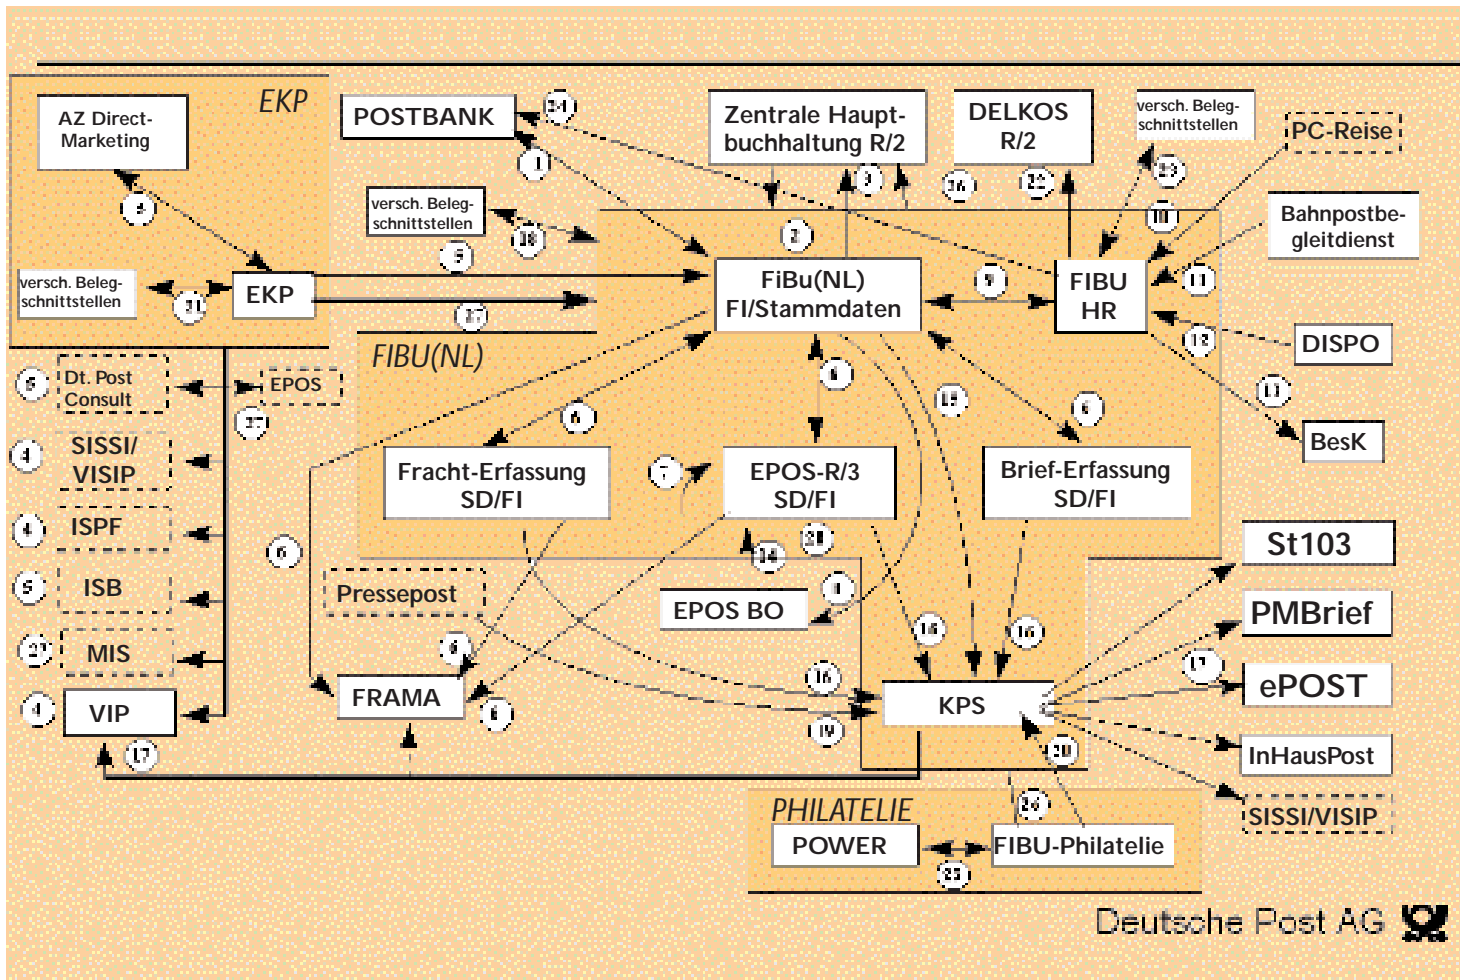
EKP

AZ Direct-Marketing

2

versch. Beleg-schnittstellen

EKP

21

POSTBANK

24

1

versch. Beleg-schnittstellen

18

3

27

Zentrale Hauptbuchhaltung R/2

3

DELKOS R/2

26

22

versch. Beleg-schnittstellen

23

10

PC-Reise

Bahnpostbegleitdienst

11

2

FiBu(NL) FI/Stammdaten

9

FIBU HR

12

DISPO

13

BesK

FIBU(NL)

5

Dt. Post Consult

EPOS

27

4

SISSI/ VISIP

4

ISPF

5

ISB

27

MIS

4

VIP

17

6

6

6

15

6

Fracht-Erfassung SD/FI

7

EPOS-R/3 SD/FI

Brief-Erfassung SD/FI

20

14

St103

PMBrief

ePOST

InHausPost

SISSI/VISIP

Pressepost

EPOS BO

8

8

16

16

FRAMA

8

16

19

KPS

17

20

PHILATELIE

26

POWER

FIBU-Philatelie

25

Deutsche Post AG